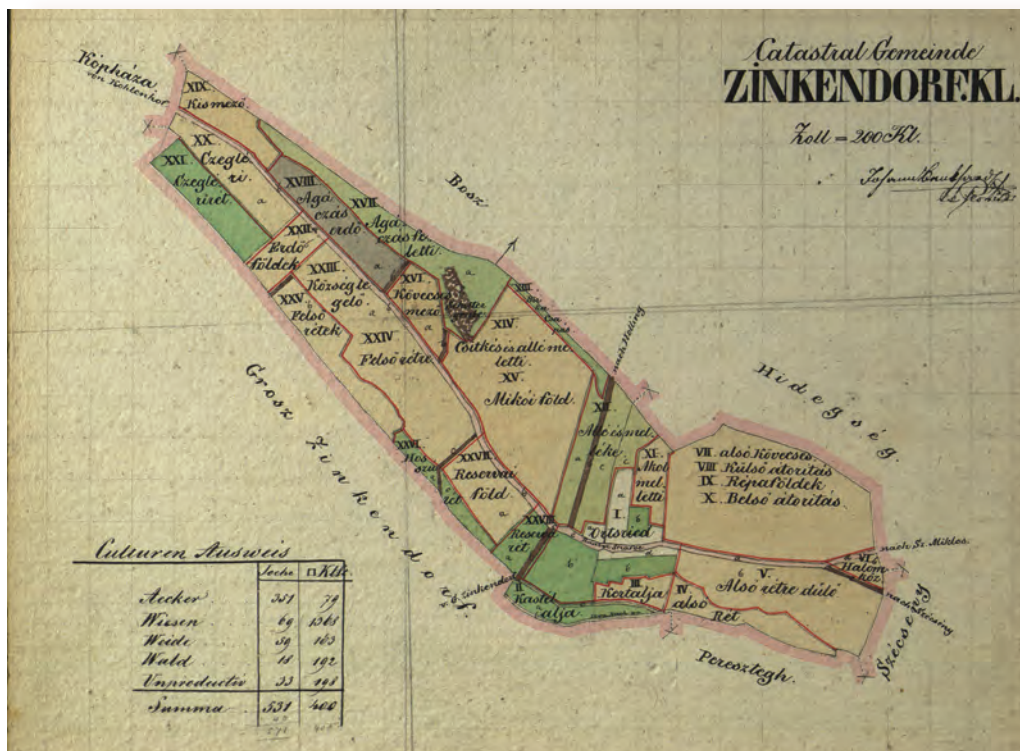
Catastral Gemeinde
ZINKENDORF KL.
Zoll = 200 Kl.
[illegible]

Kópháza
von Kohlenhof

XIX
Kismező

XX
Czegléri

XXI
Czegléri rét

XVIII
Agácos erdő

XVII
Agácos földek

Bosz

XXII
Erdő földek

XXIII
Község legelő

XVI
Köveses mező

XXV
Felső rétek

XXIV
Felső rétek

XIV
Csitkés és allómelletti

XV
Mikói föld

nach Holling

XIII

Hidegség

XII
Alsó és mellékek

XI
Akol melletti

VII alsó Köveses
VIII Külső atoritás
IX Répaföldek
X Belső atoritás

XXVI
Hosszú rét

XXVII
Reserve föld

XXVIII
Reserve rét

I
Ortsried

Gross Zinkendorf

II
Kastély alja

III
Kertalja

IV
alsó Rét

V
Alsó rétre dűlő

VI
Halom köz

nach Sz. Miklos

Szécsény

Pereszteg

Culturen Ausweis

| | Joche | □ Klft. |
|---|---|---|
| Acker | 351 | 79 |
| Wiesen | 69 | 1368 |
| Weide | 59 | 163 |
| Wald | 18 | 192 |
| Unproductiv | 33 | 198 |
| Summa | 531 | 400 |